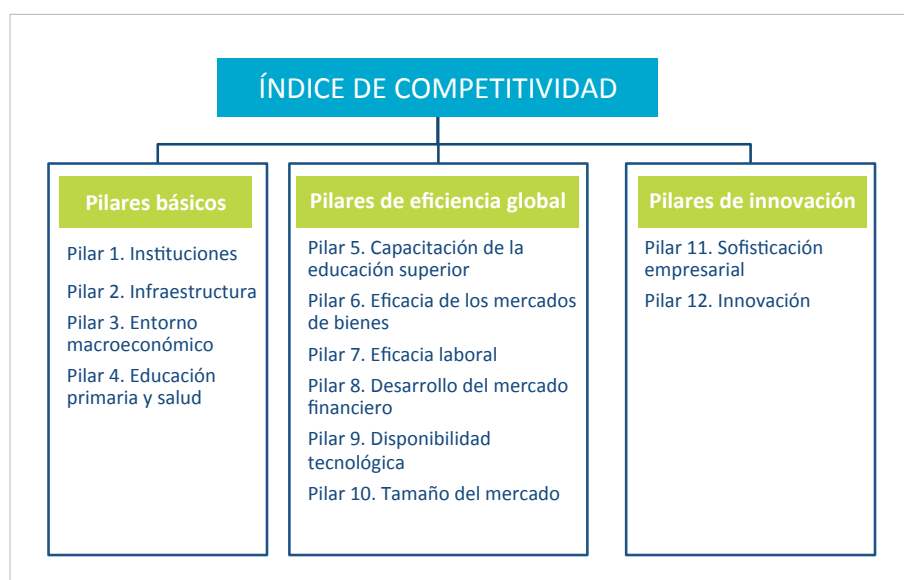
ÍNDICE DE COMPETITIVIDAD

Pilares básicos

Pilar 1. Instituciones

Pilar 2. Infraestructura

Pilar 3. Entorno macroeconómico

Pilar 4. Educación primaria y salud

Pilares de eficiencia global

Pilar 5. Capacitación de la educación superior

Pilar 6. Eficacia de los mercados de bienes

Pilar 7. Eficacia laboral

Pilar 8. Desarrollo del mercado financiero

Pilar 9. Disponibilidad tecnológica

Pilar 10. Tamaño del mercado

Pilares de innovación

Pilar 11. Sofisticación empresarial

Pilar 12. Innovación